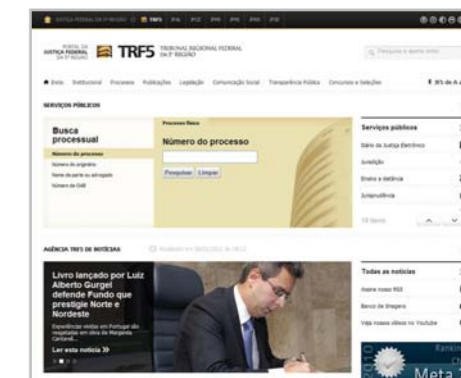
TRF5

TRIBUNAL REGIONAL FEDERAL DA 5ª REGIÃO

Início Institucional Processos Publicações Legislação Comunicação Social Transparência Pública Concursos e Seleções

SERVIÇOS PÚBLICOS

Busca processual

Número do processo

Número de origem

Nome da parte ou advogado

Número do OAB

Processo físico

Número do processo

Pesquisar Limpar

Serviços públicos

Diário da Justiça Eletrônico

Jurisdição

Ensino a distância

Jurisprudência

AGÊNCIA TRF5 DE NOTÍCIAS

Livro lançado por Luiz Alberto Gurgel defende Fundo que prestigie Norte e Nordeste

Ler esta notícia »

Todas as notícias

Assine nosso RSS

Banco de Imagens

Veja nossos vídeos no Youtube

Meta